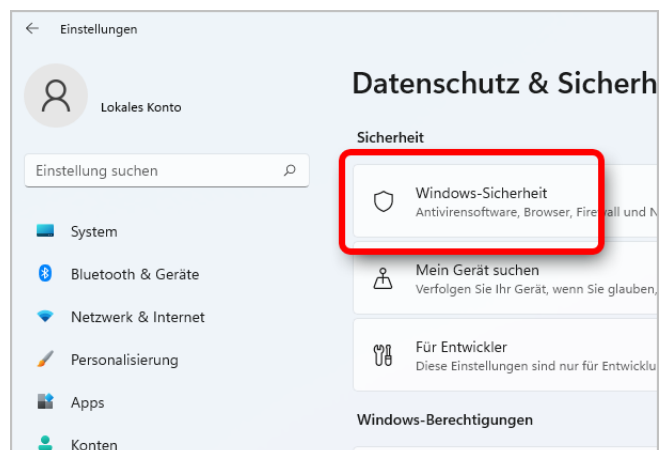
Einstellungen

Lokales Konto

Einstellung suchen

System

Bluetooth & Geräte

Netzwerk & Internet

Personalisierung

Apps

Konten

Datenschutz & Sicherh

Sicherheit

Windows-Sicherheit
Antivirensoftware, Browser, Firewall und N

Mein Gerät suchen
Verfolgen Sie Ihr Gerät, wenn Sie glauben,

Für Entwickler
Diese Einstellungen sind nur für Entwicklu

Windows-Berechtigungen